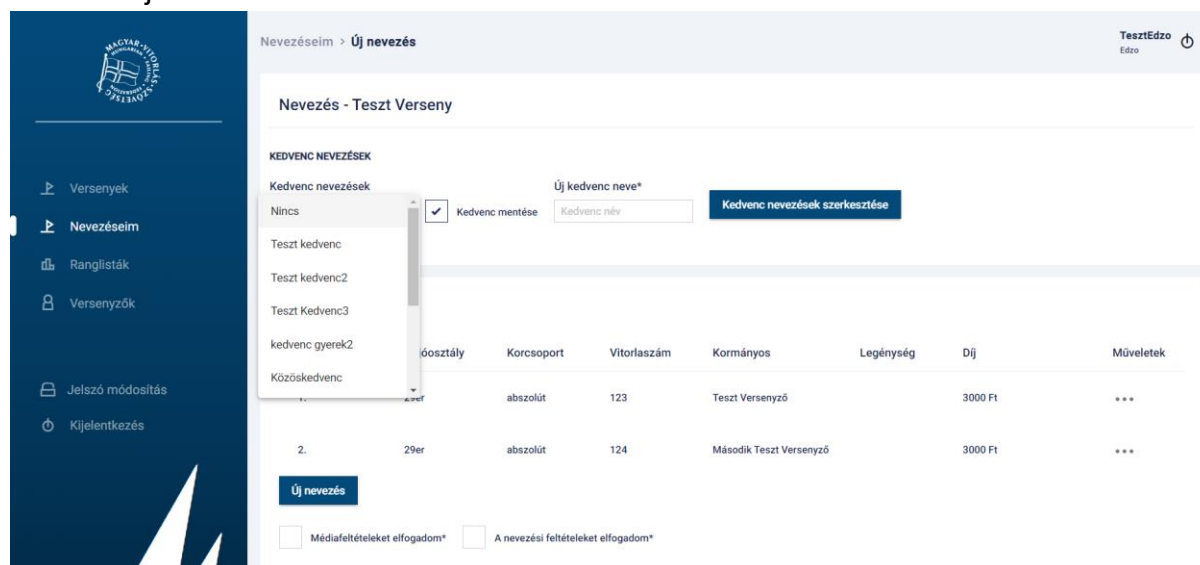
MAGYAR VITORLÁS SZÖVETSÉG

Versenyek
Nevezéseim
Ranglisták
Versenyzők

Jelszó módosítás
Kijelentkezés

Nevezéseim > Új nevezés

TesztEdzo
Edzo

Nevezés - Teszt Verseny

KEDVENC NEVEZÉSEK

Kedvenc nevezések

Nincs
Teszt kedvenc
Teszt kedvenc2
Teszt Kedvenc3
kedvenc gyerek2
Közöskedvenc

Kedvenc mentése

Új kedvenc neve*

Kedvenc név

Kedvenc nevezések szerkesztése

| | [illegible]óosztály | Korcsoport | Vitorlaszám | Kormányos | Legénység | Díj | Műveletek |
|---|---|---|---|---|---|---|---|
| 1. | 29er | abszolút | 123 | Teszt Versenyző | | 3000 Ft | ••• |
| 2. | 29er | abszolút | 124 | Második Teszt Versenyző | | 3000 Ft | ••• |

Új nevezés

Médiafeltételeket elfogadom*

A nevezési feltételeket elfogadom*